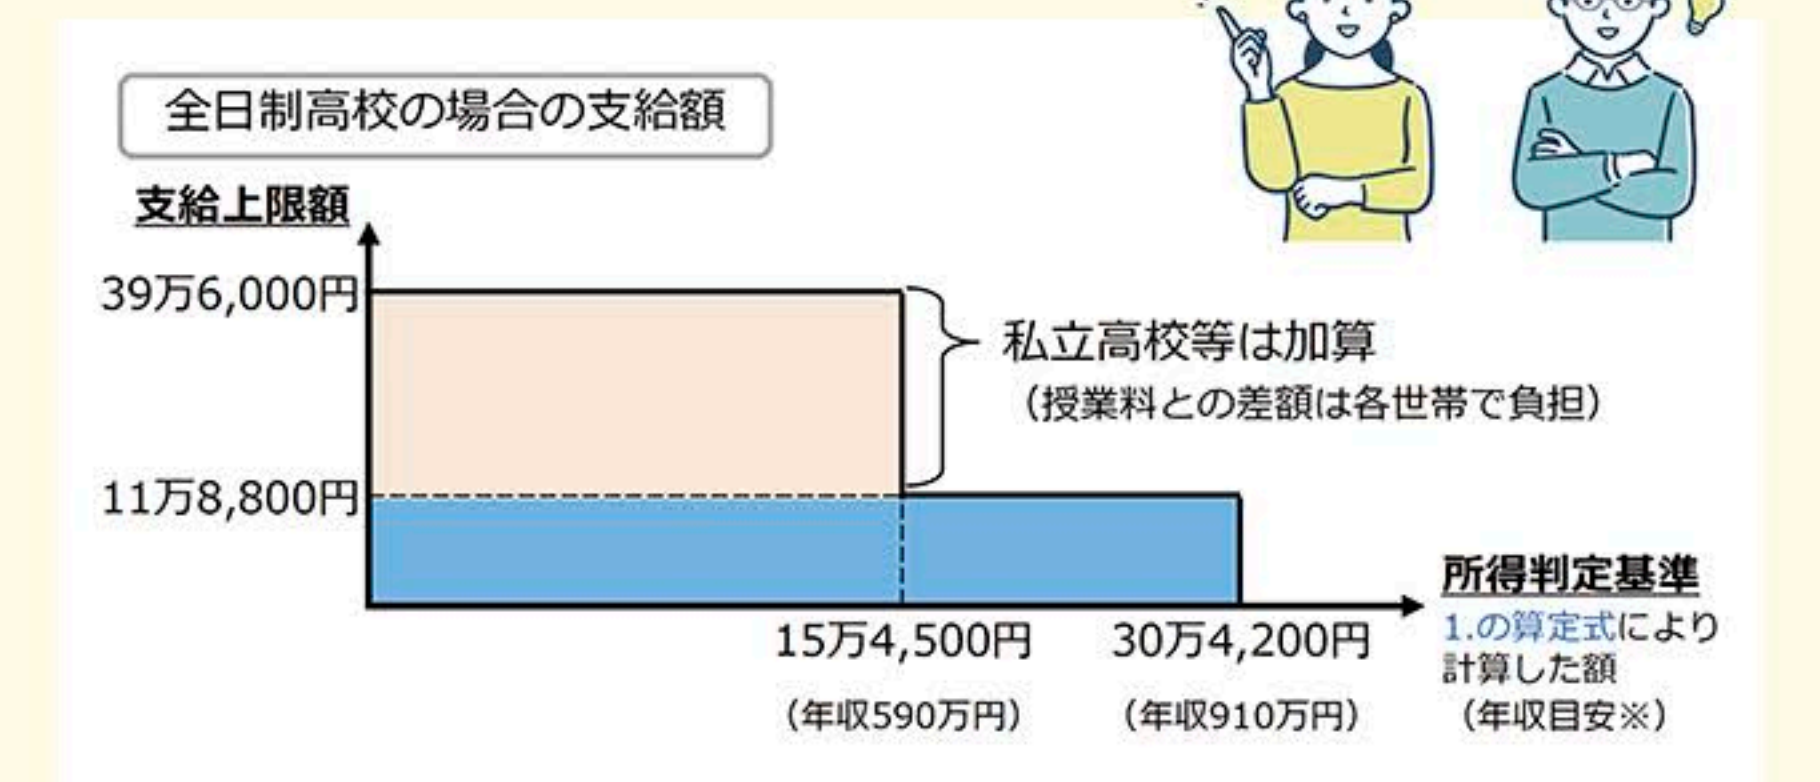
全日制高校の場合の支給額

支給上限額

39万6,000円

私立高校等は加算
（授業料との差額は各世帯で負担）

11万8,800円

所得判定基準
1.の算定式により計算した額
（年収目安※）

15万4,500円
（年収590万円）

30万4,200円
（年収910万円）